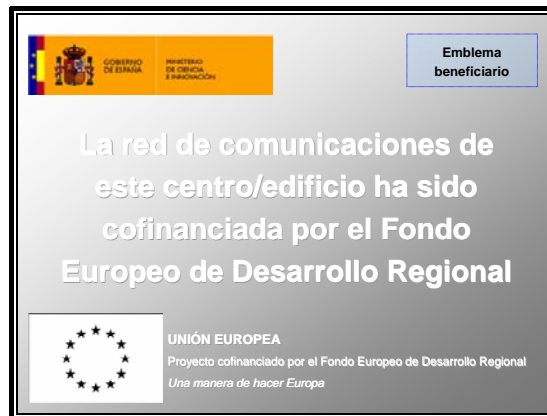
GOBIERNO DE ESPAÑA

MINISTERIO DE CIENCIA E INNOVACIÓN

Emblema beneficiario

La red de comunicaciones de este centro/edificio ha sido cofinanciada por el Fondo Europeo de Desarrollo Regional

UNIÓN EUROPEA

Proyecto cofinanciado por el Fondo Europeo de Desarrollo Regional

Una manera de hacer Europa